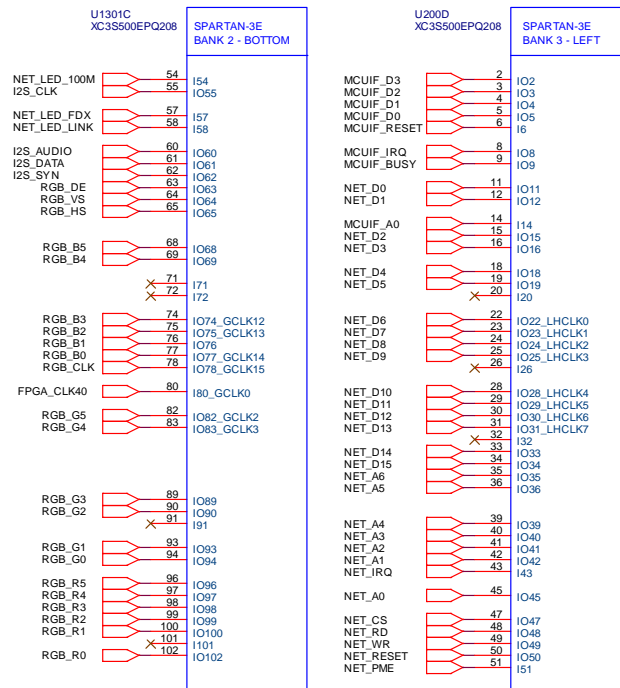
U1301C
XC3S500EPQ208

SPARTAN-3E
BANK 2 - BOTTOM

NET_LED_100M 54 IO54
I2S_CLK 55 IO55
NET_LED_FDX 57 I57
NET_LED_LINK 58 I58
I2S_AUDIO 60 IO60
I2S_DATA 61 IO61
I2S_SYN 62 IO62
RGB_DE 63 IO63
RGB_VS 64 IO64
RGB_HS 65 IO65
RGB_B5 68 IO68
RGB_B4 69 IO69
71 I71
72 I72
RGB_B3 74 IO74_GCLK12
RGB_B2 75 IO75_GCLK13
RGB_B1 76 IO76
RGB_B0 77 IO77_GCLK14
RGB_CLK 78 IO78_GCLK15
FPGA_CLK40 80 I80_GCLK0
RGB_G5 82 IO82_GCLK2
RGB_G4 83 IO83_GCLK3
RGB_G3 89 IO89
RGB_G2 90 IO90
91 I91
RGB_G1 93 IO93
RGB_G0 94 IO94
RGB_R5 96 IO96
RGB_R4 97 IO97
RGB_R3 98 IO98
RGB_R2 99 IO99
RGB_R1 100 IO100
101 I101
RGB_R0 102 IO102

U200D
XC3S500EPQ208

SPARTAN-3E
BANK 3 - LEFT

MCUIF_D3 2 IO2
MCUIF_D2 3 IO3
MCUIF_D1 4 IO4
MCUIF_D0 5 IO5
MCUIF_RESET 6 I6
MCUIF_IRQ 8 IO8
MCUIF_BUSY 9 IO9
NET_D0 11 IO11
NET_D1 12 IO12
MCUIF_A0 14 I14
NET_D2 15 IO15
NET_D3 16 IO16
NET_D4 18 IO18
NET_D5 19 IO19
20 I20
NET_D6 22 IO22_LHCLK0
NET_D7 23 IO23_LHCLK1
NET_D8 24 IO24_LHCLK2
NET_D9 25 IO25_LHCLK3
26 I26
NET_D10 28 IO28_LHCLK4
NET_D11 29 IO29_LHCLK5
NET_D12 30 IO30_LHCLK6
NET_D13 31 IO31_LHCLK7
32 I32
NET_D14 33 IO33
NET_D15 34 IO34
NET_A6 35 IO35
NET_A5 36 IO36
NET_A4 39 IO39
NET_A3 40 IO40
NET_A2 41 IO41
NET_A1 42 IO42
NET_IRQ 43 I43
NET_A0 45 IO45
NET_CS 47 IO47
NET_RD 48 IO48
NET_WR 49 IO49
NET_RESET 50 IO50
NET_PME 51 I51